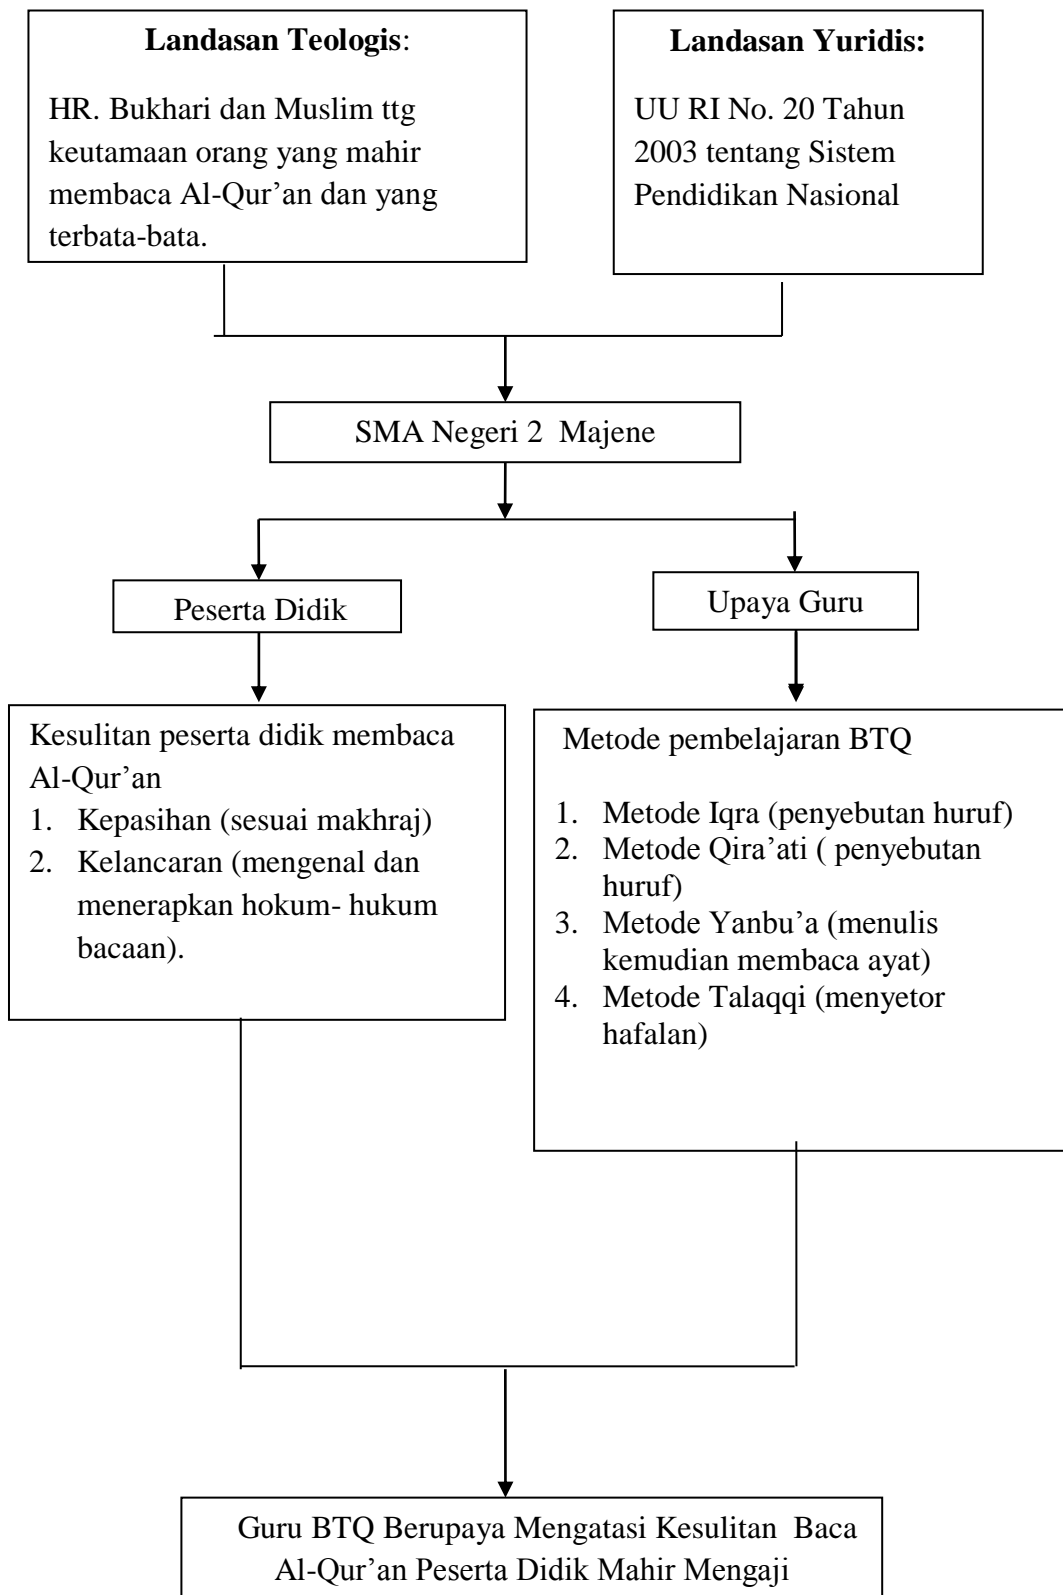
**Landasan Teologis**:

HR. Bukhari dan Muslim ttg keutamaan orang yang mahir membaca Al-Qur’an dan yang terbata-bata.

**Landasan Yuridis:**

UU RI No. 20 Tahun 2003 tentang Sistem Pendidikan Nasional

SMA Negeri 2 Majene

Peserta Didik

Upaya Guru

Kesulitan peserta didik membaca Al-Qur’an
1. Kepasihan (sesuai makhraj)
2. Kelancaran (mengenal dan menerapkan hokum- hukum bacaan).

Metode pembelajaran BTQ

1. Metode Iqra (penyebutan huruf)
2. Metode Qira’ati ( penyebutan huruf)
3. Metode Yanbu’a (menulis kemudian membaca ayat)
4. Metode Talaqqi (menyetor hafalan)

Guru BTQ Berupaya Mengatasi Kesulitan Baca Al-Qur’an Peserta Didik Mahir Mengaji